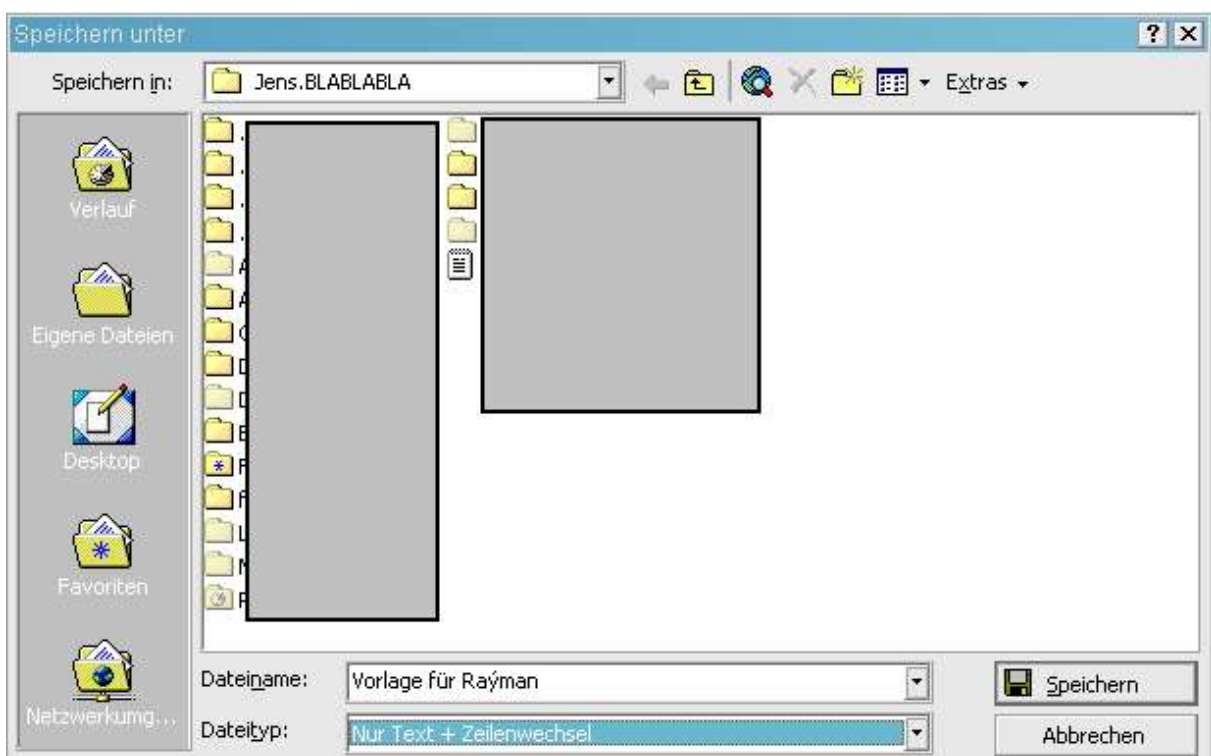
Speichern unter

? ×

Speichern in: Jens.BLABLABLA

Extras

Verlauf

Eigene Dateien

Desktop

Favoriten

Netzwerkumg...

Dateiname: Vorlage für Raýman

Dateityp: Nur Text + Zeilenwechsel

Speichern

Abbrechen